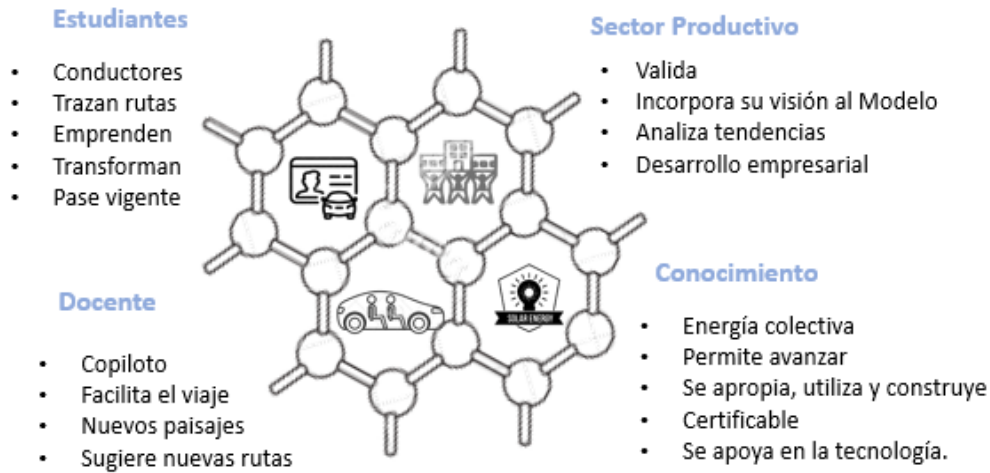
Estudiantes

- Conductores
- Trazan rutas
- Emprenden
- Transforman
- Pase vigente

Sector Productivo

- Valida
- Incorpora su visión al Modelo
- Analiza tendencias
- Desarrollo empresarial

Conocimiento

- Energía colectiva
- Permite avanzar
- Se apropia, utiliza y construye
- Certificable
- Se apoya en la tecnología.

Docente

- Copiloto
- Facilita el viaje
- Nuevos paisajes
- Sugiere nuevas rutas

SOLAR ENERGY